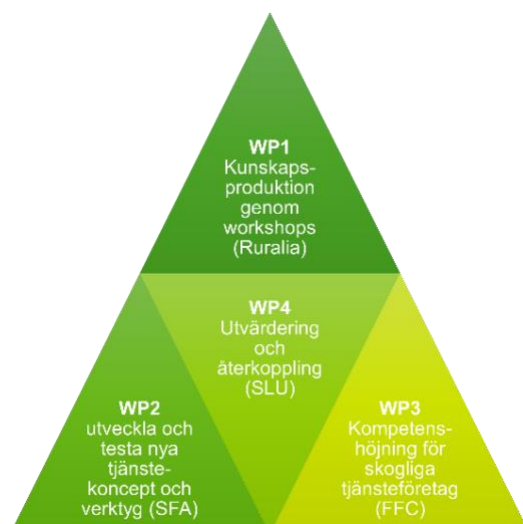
WP1
Kunskapsproduktion genom workshops (Ruralia)

WP4
Utvärdering och återkoppling (SLU)

WP2
utveckla och testa nya tjänstekoncept och verktyg (SFA)

WP3
Kompetenshöjning för skogliga tjänsteföretag (FFC)